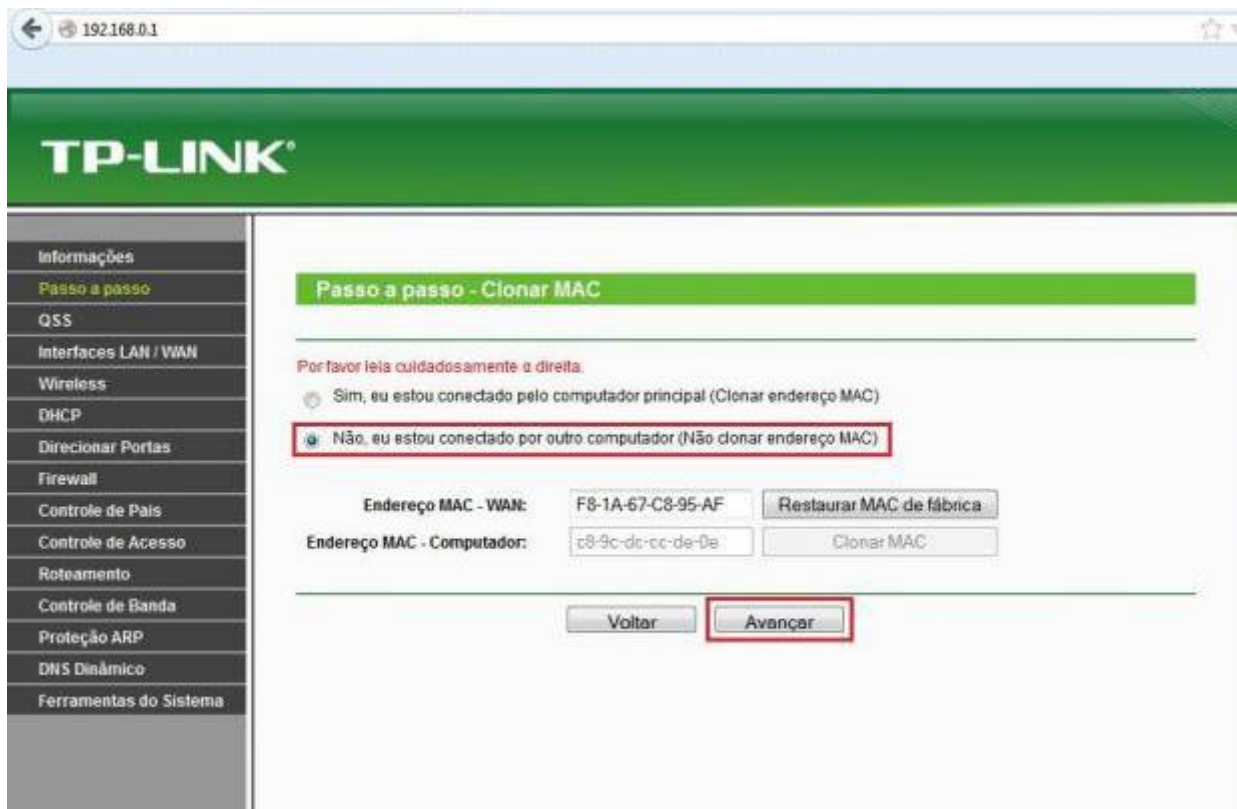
192.168.0.1

TP-LINK

Informações
Passo a passo
QSS
Interfaces LAN / WAN
Wireless
DHCP
Direcionar Portas
Firewall
Controle de Pais
Controle de Acesso
Roteamento
Controle de Banda
Proteção ARP
DNS Dinâmico
Ferramentas do Sistema

Passo a passo - Clonar MAC

Por favor leia cuidadosamente a direita.
Sim, eu estou conectado pelo computador principal (Clonar endereço MAC)
Não, eu estou conectado por outro computador (Não clonar endereço MAC)

Endereço MAC - WAN: F8-1A-67-C8-95-AF Restaurar MAC de fábrica
Endereço MAC - Computador: c8-9c-dc-cc-de-0e Clonar MAC

Voltar Avançar